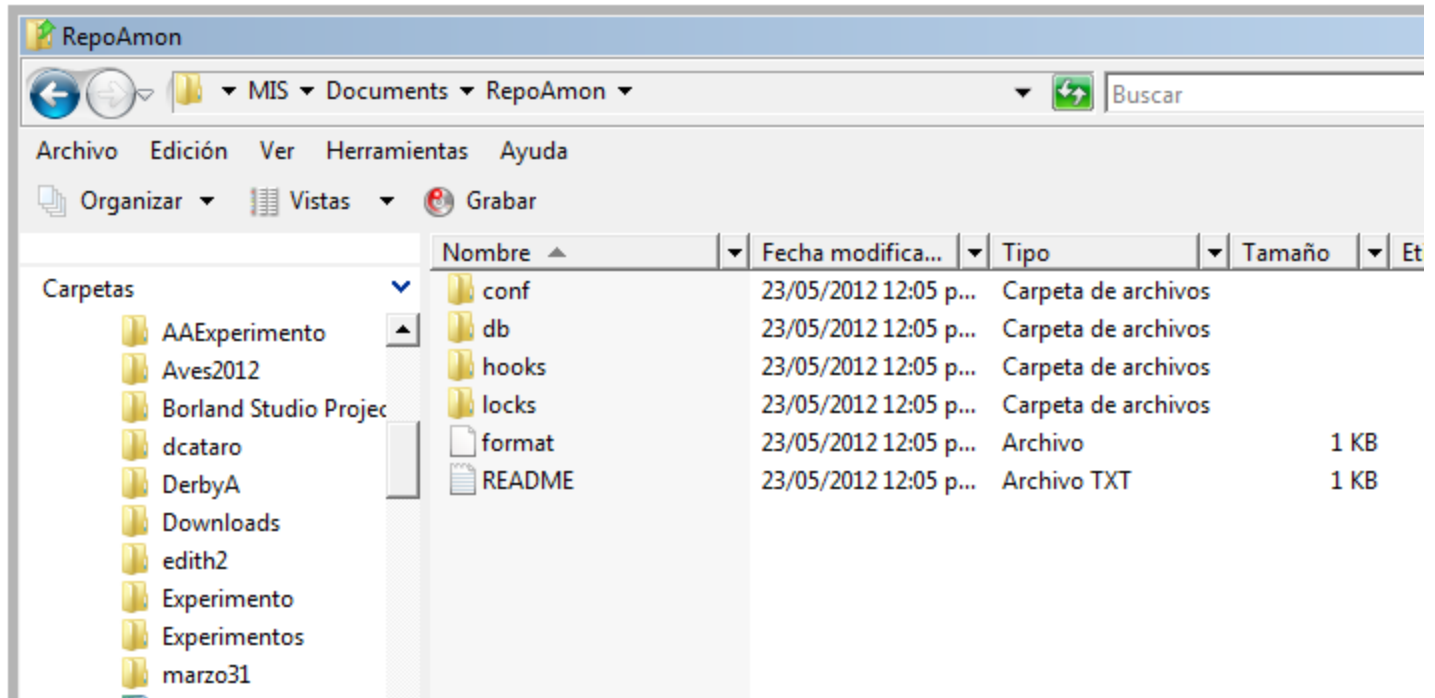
RepoAmon

MIS ▾ Documents ▾ RepoAmon ▾

Buscar

Archivo Edición Ver Herramientas Ayuda

Organizar ▾ Vistas ▾ Grabar

Carpetas

AAExperimento
Aves2012
Borland Studio Projec
dcataro
DerbyA
Downloads
edith2
Experimento
Experimentos
marzo31

| Nombre | Fecha modifica... | Tipo | Tamaño | Et |
|---|---|---|---|---|
| conf | 23/05/2012 12:05 p... | Carpeta de archivos | | |
| db | 23/05/2012 12:05 p... | Carpeta de archivos | | |
| hooks | 23/05/2012 12:05 p... | Carpeta de archivos | | |
| locks | 23/05/2012 12:05 p... | Carpeta de archivos | | |
| format | 23/05/2012 12:05 p... | Archivo | 1 KB | |
| README | 23/05/2012 12:05 p... | Archivo TXT | 1 KB | |